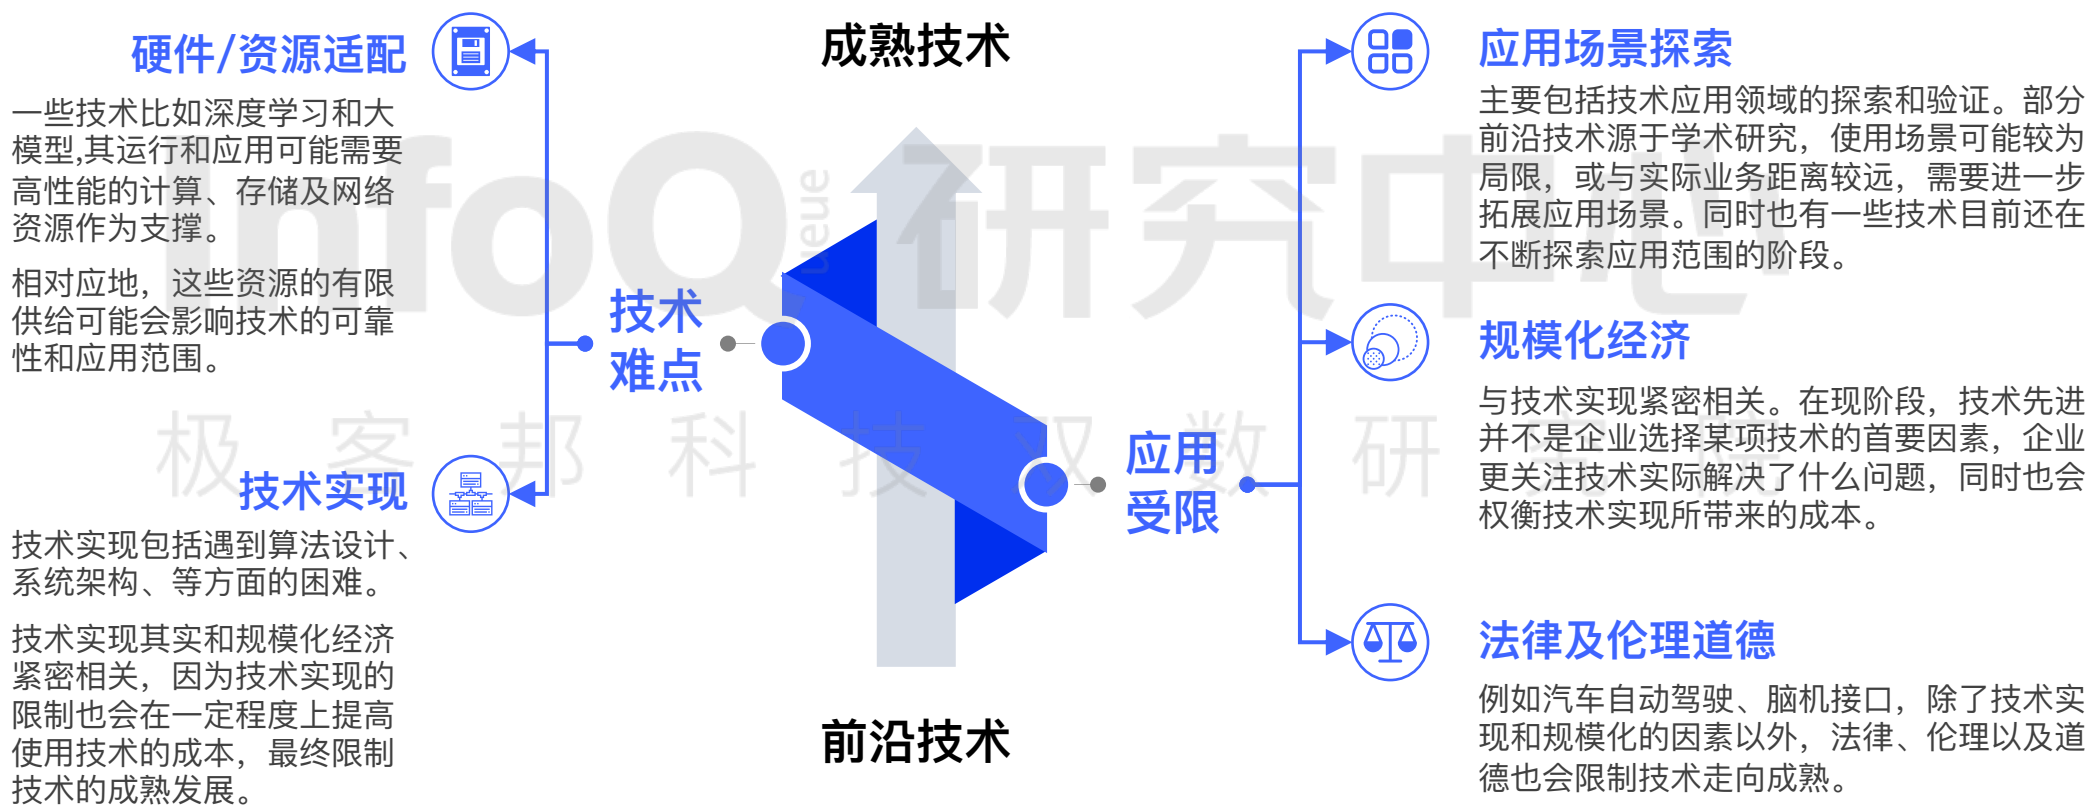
硬件/资源适配

一些技术比如深度学习和大模型,其运行和应用可能需要高性能的计算、存储及网络资源作为支撑。

相对应地，这些资源的有限供给可能会影响技术的可靠性和应用范围。

技术实现

技术实现包括遇到算法设计、系统架构、等方面的困难。

技术实现其实和规模化经济紧密相关，因为技术实现的限制也会在一定程度上提高使用技术的成本，最终限制技术的成熟发展。

成熟技术

技术难点

应用受限

前沿技术

应用场景探索

主要包括技术应用领域的探索和验证。部分前沿技术源于学术研究，使用场景可能较为局限，或与实际业务距离较远，需要进一步拓展应用场景。同时也有一些技术目前还在不断探索应用范围的阶段。

规模化经济

与技术实现紧密相关。在现阶段，技术先进并不是企业选择某项技术的首要因素，企业更关注技术实际解决了什么问题，同时也会权衡技术实现所带来的成本。

法律及伦理道德

例如汽车自动驾驶、脑机接口，除了技术实现和规模化的因素以外，法律、伦理以及道德也会限制技术走向成熟。

InfoQ 研究中心

极客邦科技双数研